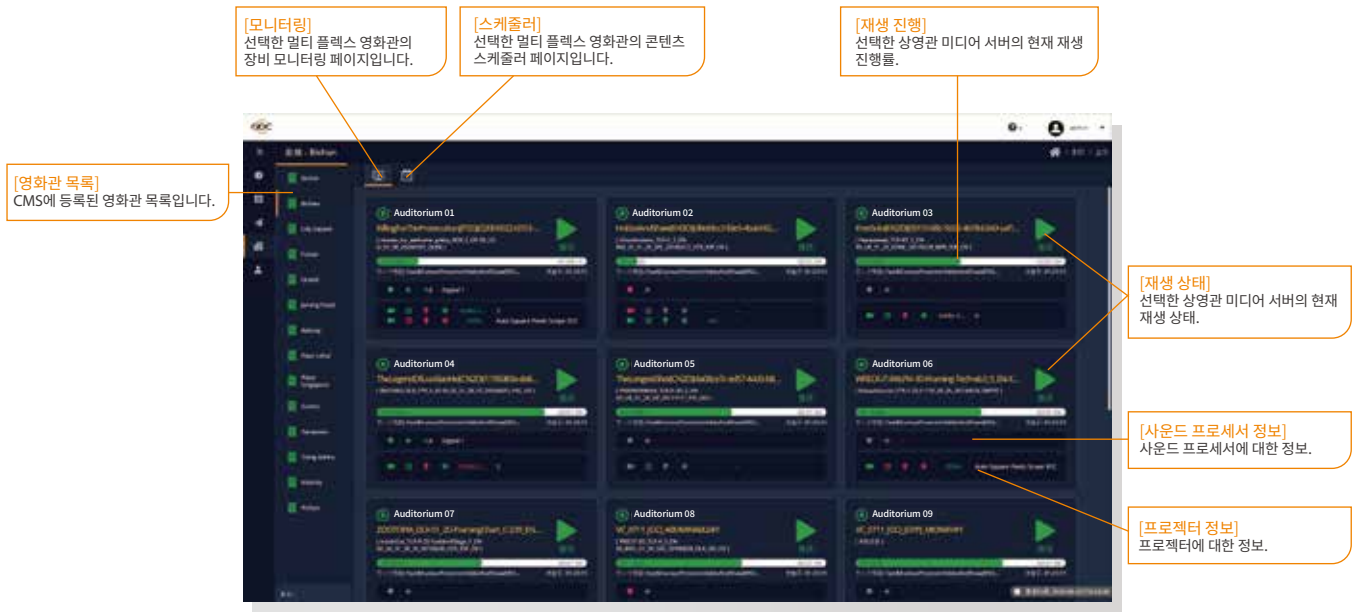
[모니터링]
선택한 멀티 플렉스 영화관의 장비 모니터링 페이지입니다.

[스케줄러]
선택한 멀티 플렉스 영화관의 콘텐츠 스케줄러 페이지입니다.

[재생 진행]
선택한 상영관 미디어 서버의 현재 재생 진행률.

[영화관 목록]
CMS에 등록된 영화관 목록입니다.

[재생 상태]
선택한 상영관 미디어 서버의 현재 재생 상태.

[사운드 프로세서 정보]
사운드 프로세서에 대한 정보.

[프로젝터 정보]
프로젝터에 대한 정보.

Auditorium 01
Auditorium 02
Auditorium 03
Auditorium 04
Auditorium 05
Auditorium 06
Auditorium 07
Auditorium 08
Auditorium 09